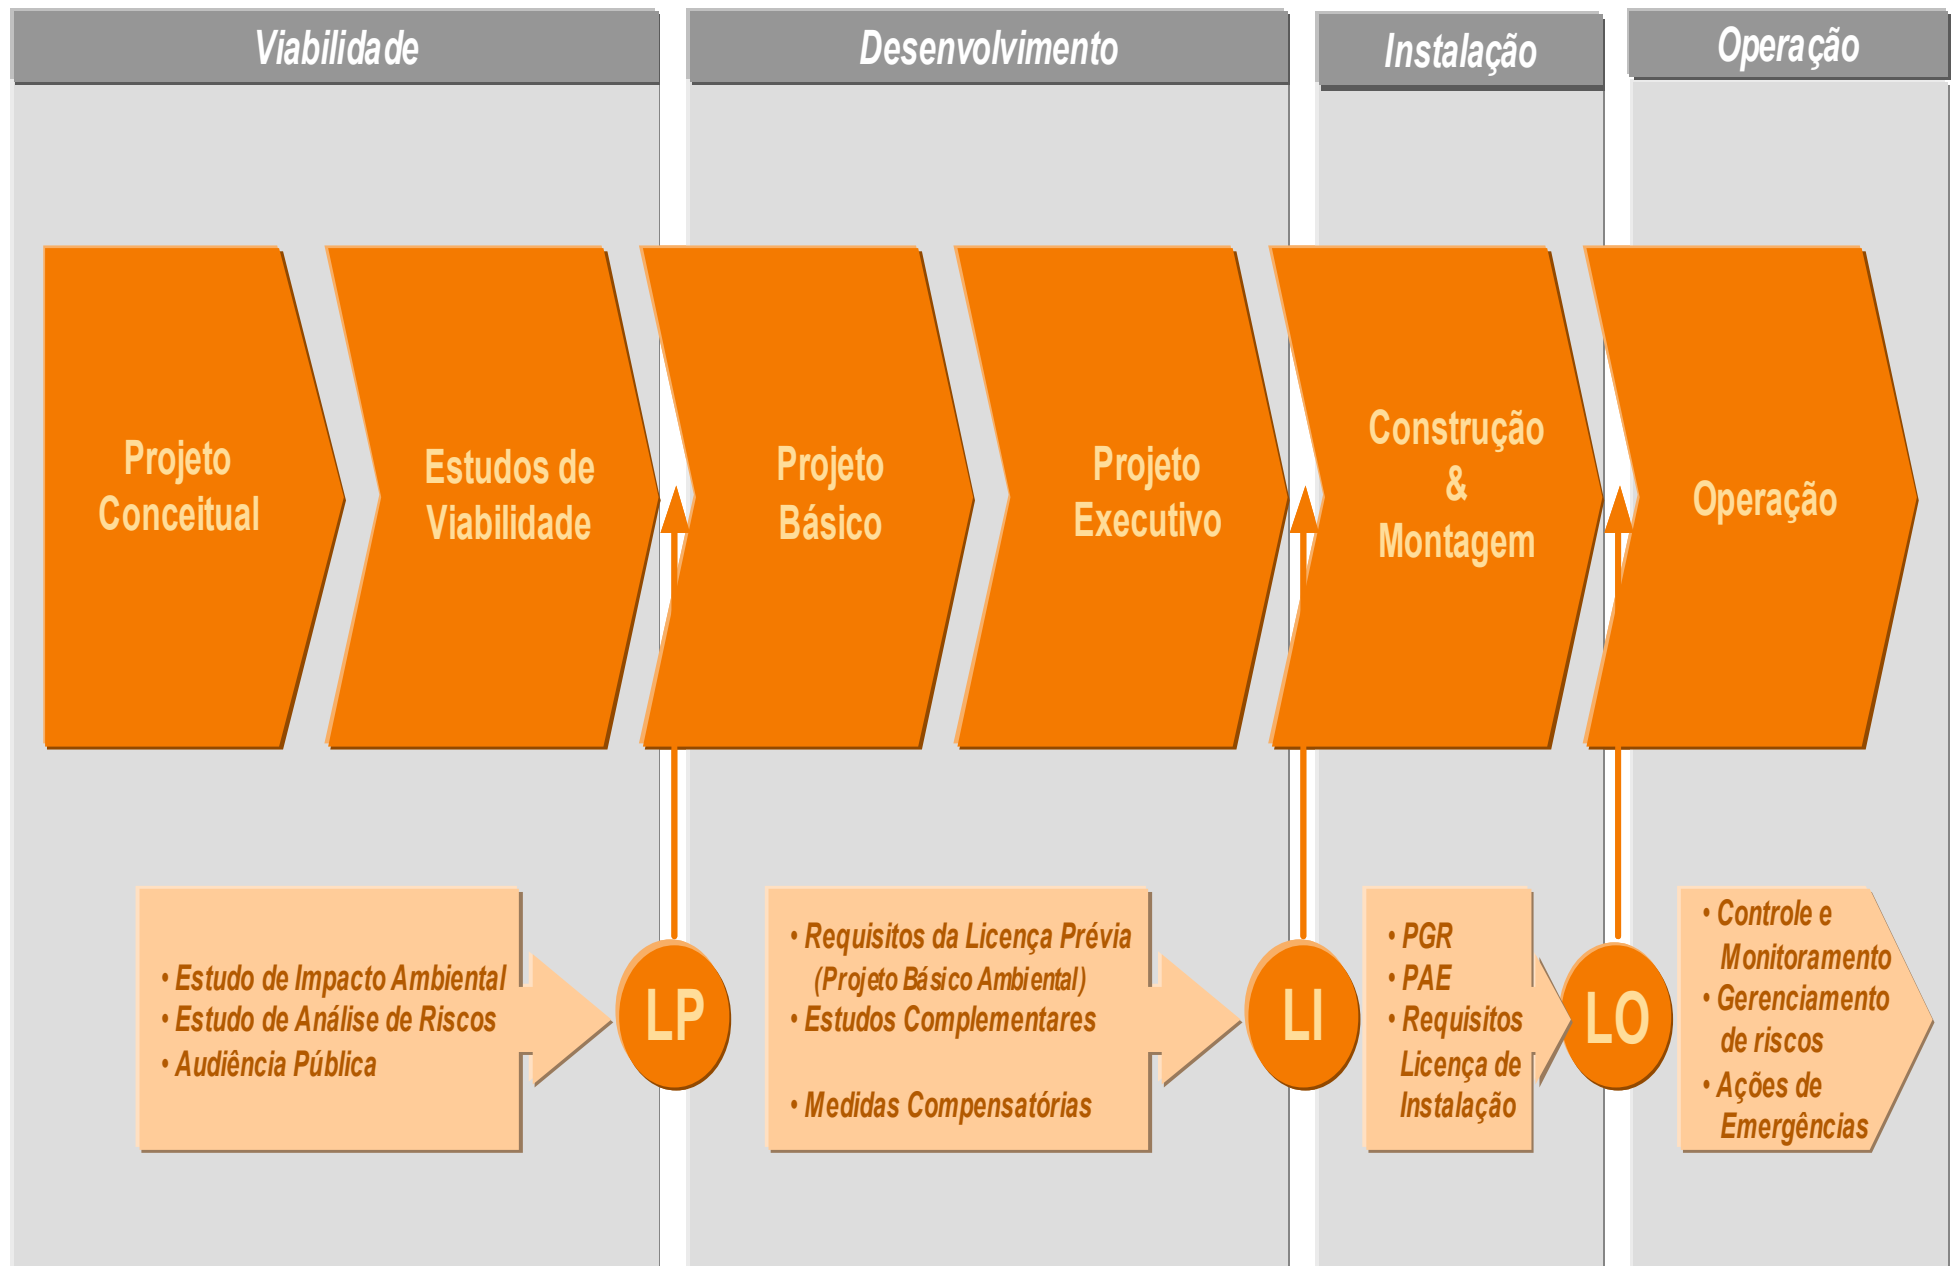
Viabilidade

Desenvolvimento

Instalação

Operação

Projeto Conceitual

Estudos de Viabilidade

Projeto Básico

Projeto Executivo

Construção & Montagem

Operação

• Estudo de Impacto Ambiental
• Estudo de Análise de Riscos
• Audiência Pública

LP

• Requisitos da Licença Prévia (Projeto Básico Ambiental)
• Estudos Complementares

• Medidas Compensatórias

LI

• PGR
• PAE
• Requisitos Licença de Instalação

LO

• Controle e Monitoramento
• Gerenciamento de riscos
• Ações de Emergências